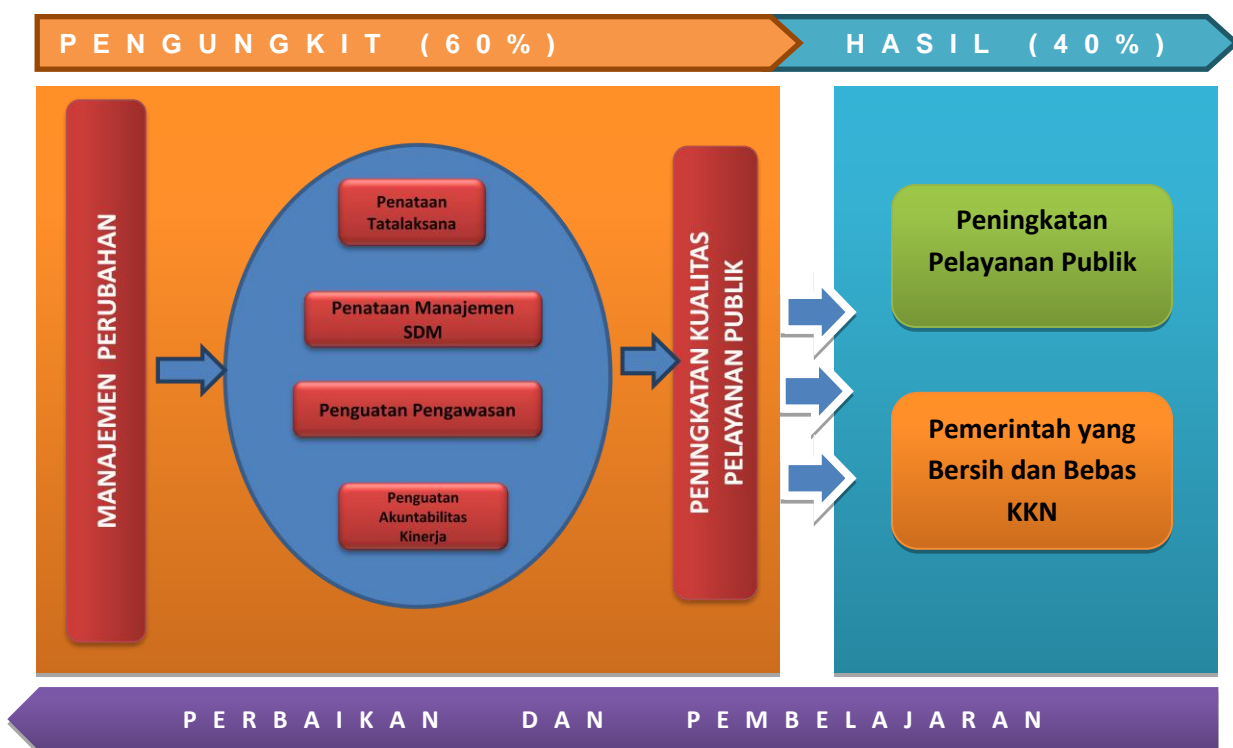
PENGUNGKIT (60%)

HASIL (40%)

MANAJEMEN PERUBAHAN

Penataan Tatalaksana

Penataan Manajemen SDM

Penguatan Pengawasan

Penguatan Akuntabilitas Kinerja

PENINGKATAN KUALITAS PELAYANAN PUBLIK

Peningkatan Pelayanan Publik

Pemerintah yang Bersih dan Bebas KKN

PERBAIKAN DAN PEMBELAJARAN